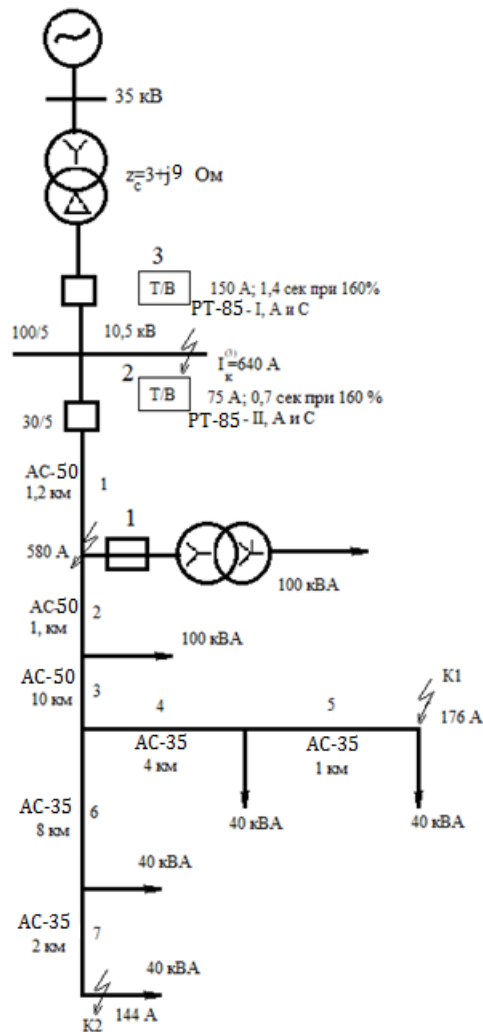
35 кВ

$z_c$=3+j9 Ом

3

Т/В

150 А; 1,4 сек при 160%

РТ-85 - I, А и С

100/5

10,5 кВ

$I_к^{(3)}$=640 А

2

Т/В

75 А; 0,7 сек при 160 %

РТ-85 - II, А и С

30/5

АС-50
1,2 км

1

580 А

1

100 кВА

АС50
1, км

2

100 кВА

АС-50
10 км

3

4

АС-35
4 км

5

АС-35
1 км

К1

176 А

40 кВА

40 кВА

АС-35
8 км

6

40 кВА

АС-35
2 км

7

40 кВА

К2

144 А